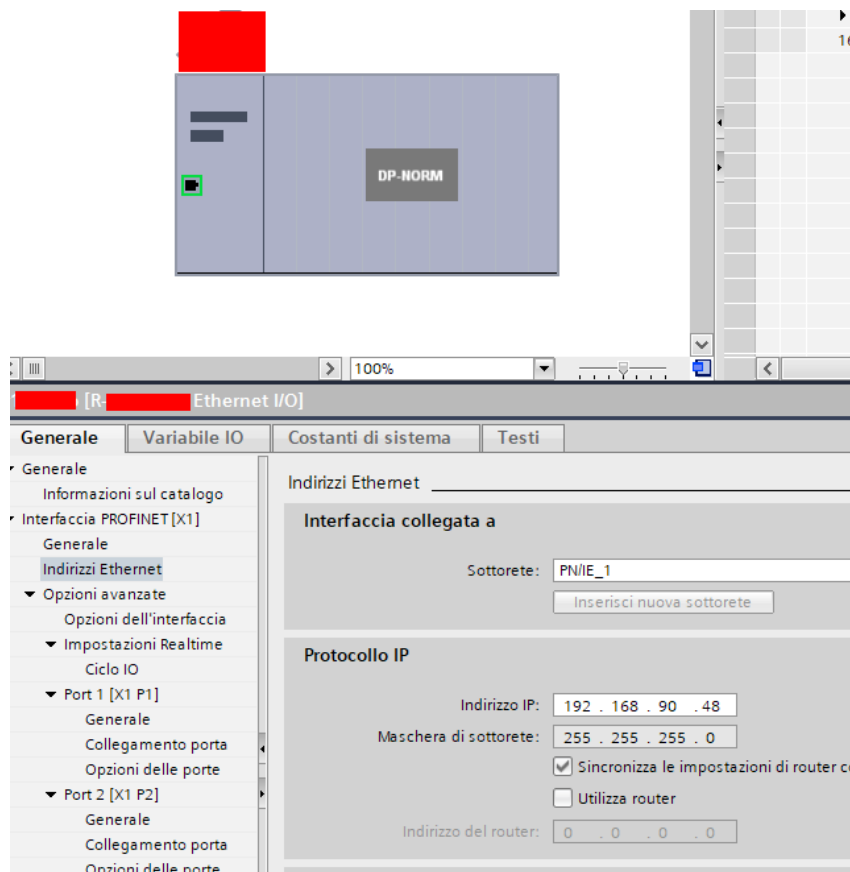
DP-NORM

16

100%

[R- Ethernet I/O]

Generale | Variabile IO | Costanti di sistema | Testi

Generale
Informazioni sul catalogo
Interfaccia PROFINET [X1]
Generale
Indirizzi Ethernet
Opzioni avanzate
Opzioni dell'interfaccia
Impostazioni Realtime
Ciclo IO
Port 1 [X1 P1]
Generale
Collegamento porta
Opzioni delle porte
Port 2 [X1 P2]
Generale
Collegamento porta
Opzioni delle porte

Indirizzi Ethernet

Interfaccia collegata a

Sottorete: PN/IE_1

Inserisci nuova sottorete

Protocollo IP

Indirizzo IP: 192 . 168 . 90 . 48

Maschera di sottorete: 255 . 255 . 255 . 0

Sincronizza le impostazioni di router c

Utilizza router

Indirizzo del router: 0 . 0 . 0 . 0